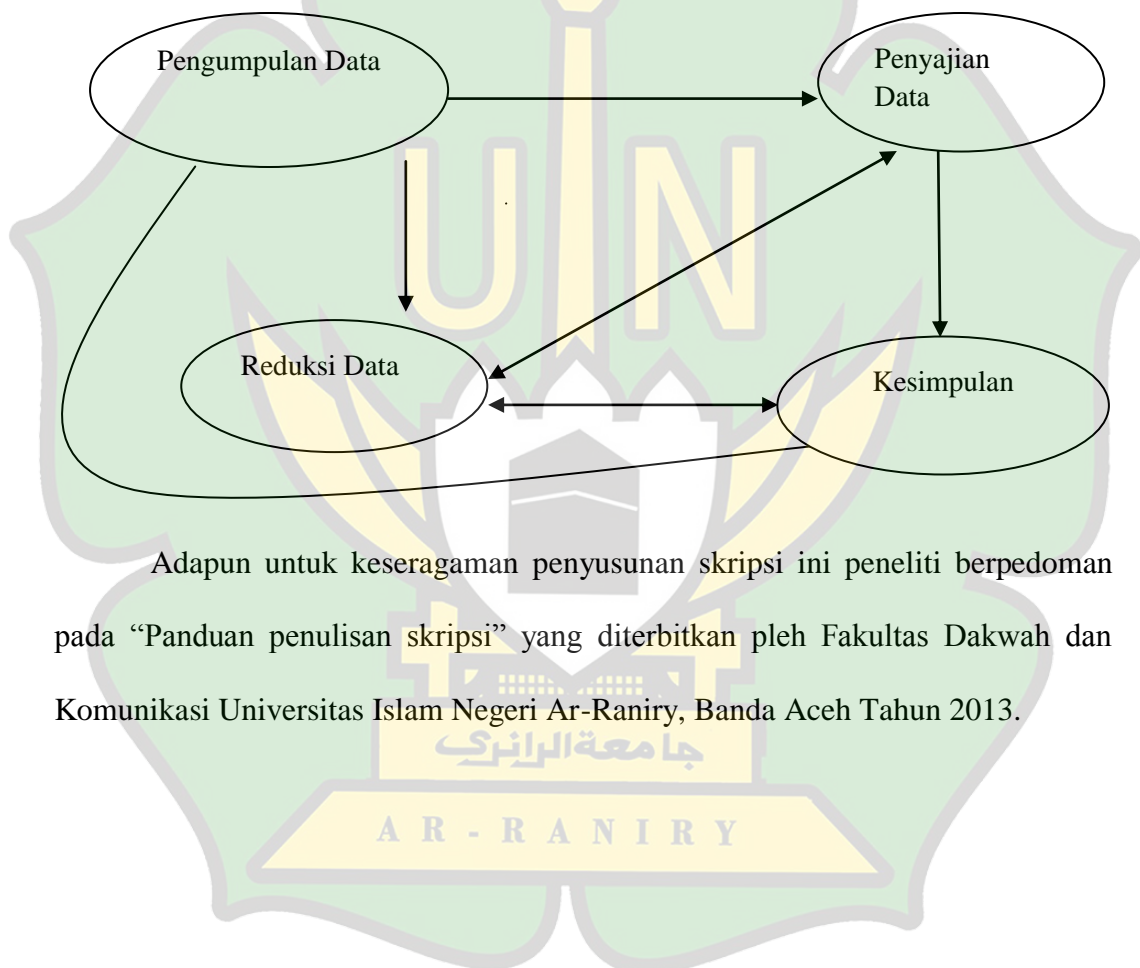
Pengumpulan Data

Penyajian Data

Reduksi Data

Kesimpulan

Adapun untuk keseragaman penyusunan skripsi ini peneliti berpedoman pada "Panduan penulisan skripsi" yang diterbitkan pleh Fakultas Dakwah dan Komunikasi Universitas Islam Negeri Ar-Raniry, Banda Aceh Tahun 2013.

جامعة الرانري

AR-RANIRY